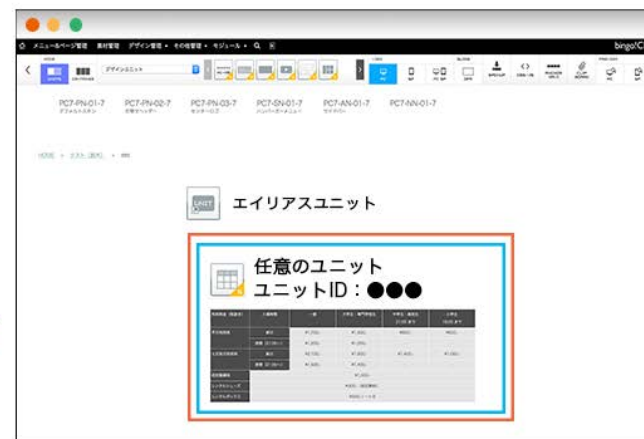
メニュー&ページ管理　素材管理　デザイン管理　その他管理　モジュール

bingo!C

デザインユニット

PC7-PN-01-7
PC7-PN-02-7
PC7-PN-03-7
PC7-SN-01-7
PC7-AN-01-7
PC7-NN-01-7

HOME > テスト（案内） > ●●

UNIT

エイリアスユニット

任意のユニット
ユニットID：●●●

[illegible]